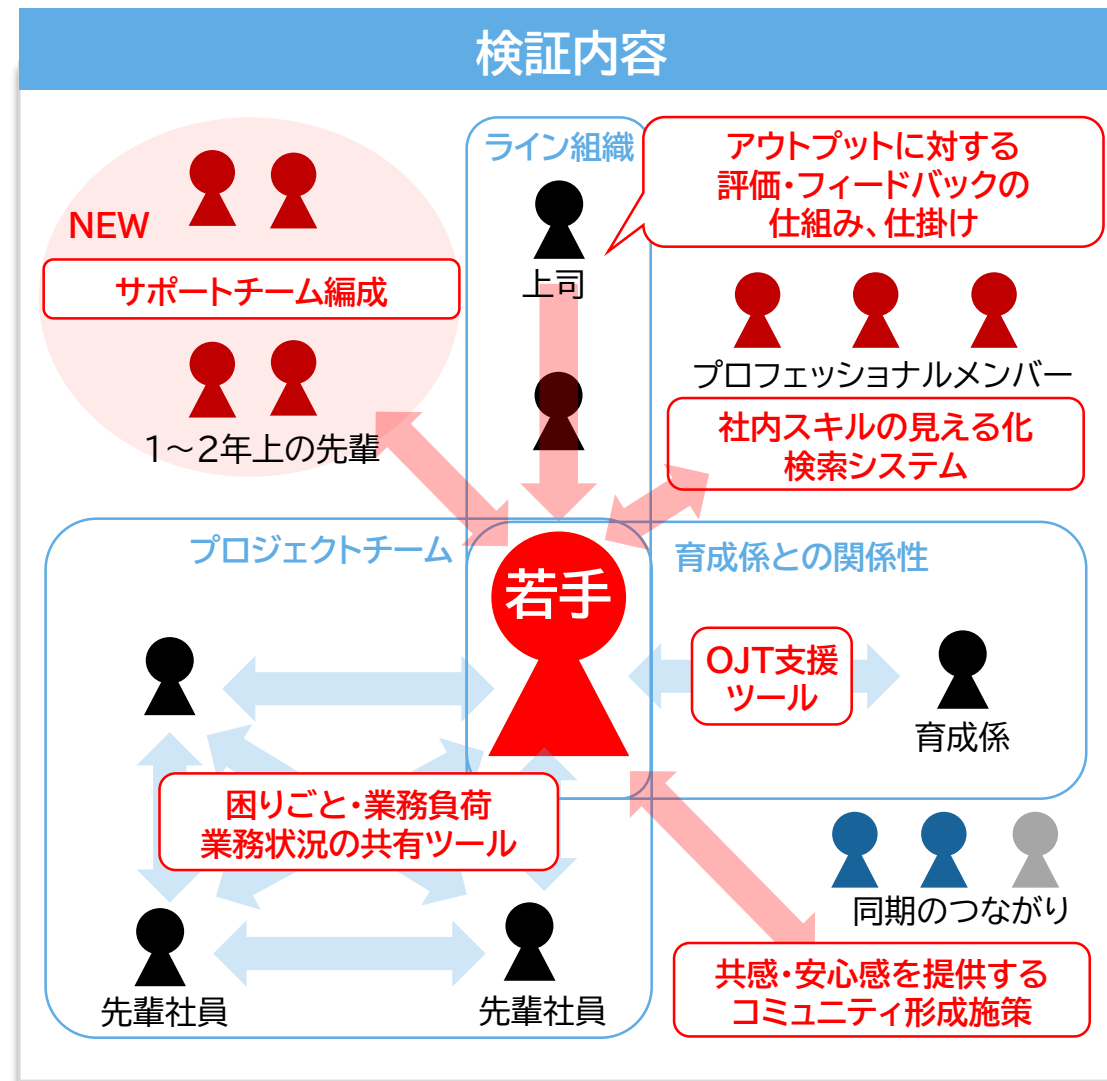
検証内容

NEW

サポートチーム編成

1～2年上の先輩

ライン組織

上司

アウトプットに対する評価・フィードバックの仕組み、仕掛け

プロフェッショナルメンバー

社内スキルの見える化検索システム

プロジェクトチーム

若手

育成係との関係性

OJT支援ツール

育成係

困りごと・業務負荷業務状況の共有ツール

同期のつながり

先輩社員

先輩社員

共感・安心感を提供するコミュニティ形成施策